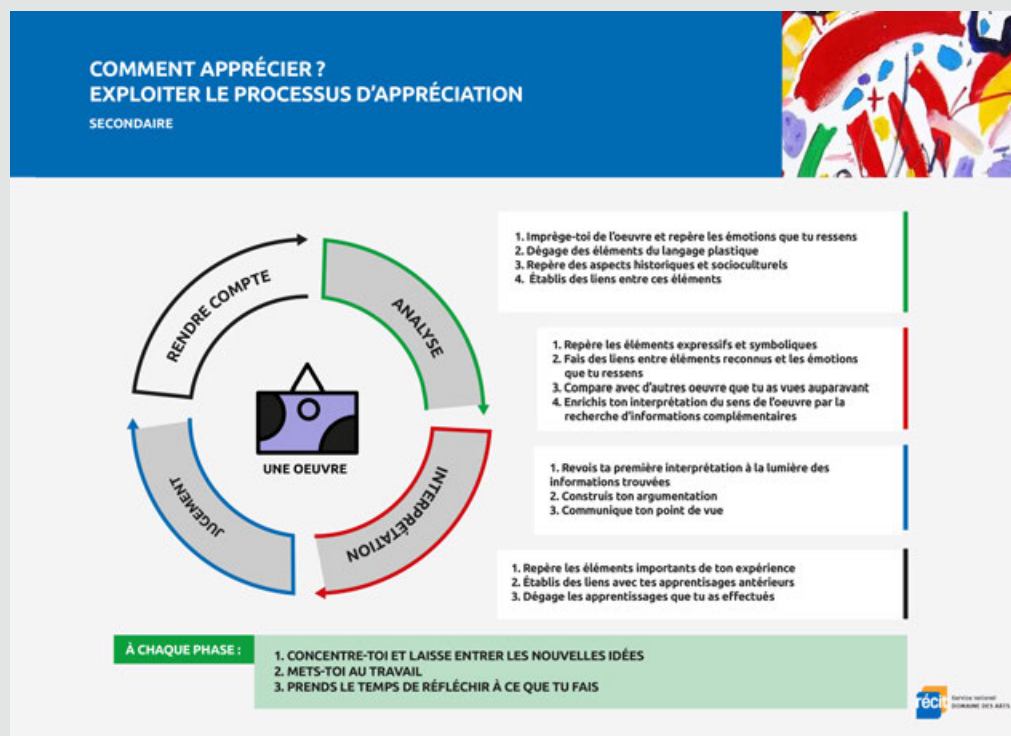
COMMENT APPRÉCIER ?
EXPLOITER LE PROCESSUS D'APPRÉCIATION
SECONDAIRE

RENDRE COMPTE
ANALYSE
INTERPRÉTATION
JUGEMENT
UNE OEUVRE

1. Imprège-toi de l'oeuvre et repère les émotions que tu ressens
2. Dégage des éléments du langage plastique
3. Repère des aspects historiques et socioculturels
4. Établis des liens entre ces éléments

1. Repère les éléments expressifs et symboliques
2. Fais des liens entre éléments reconnus et les émotions que tu ressens
3. Compare avec d'autres oeuvre que tu as vues auparavant
4. Enrichis ton interprétation du sens de l'oeuvre par la recherche d'informations complémentaires

1. Revois ta première interprétation à la lumière des informations trouvées
2. Construis ton argumentation
3. Communique ton point de vue

1. Repère les éléments importants de ton expérience
2. Établis des liens avec tes apprentissages antérieurs
3. Dégage les apprentissages que tu as effectués

À CHAQUE PHASE :
1. CONCENTRE-TOI ET LAISSE ENTRER LES NOUVELLES IDÉES
2. METS-TOI AU TRAVAIL
3. PRENDS LE TEMPS DE RÉFLÉCHIR À CE QUE TU FAIS

récit Service national DOMAINE DES ARTS